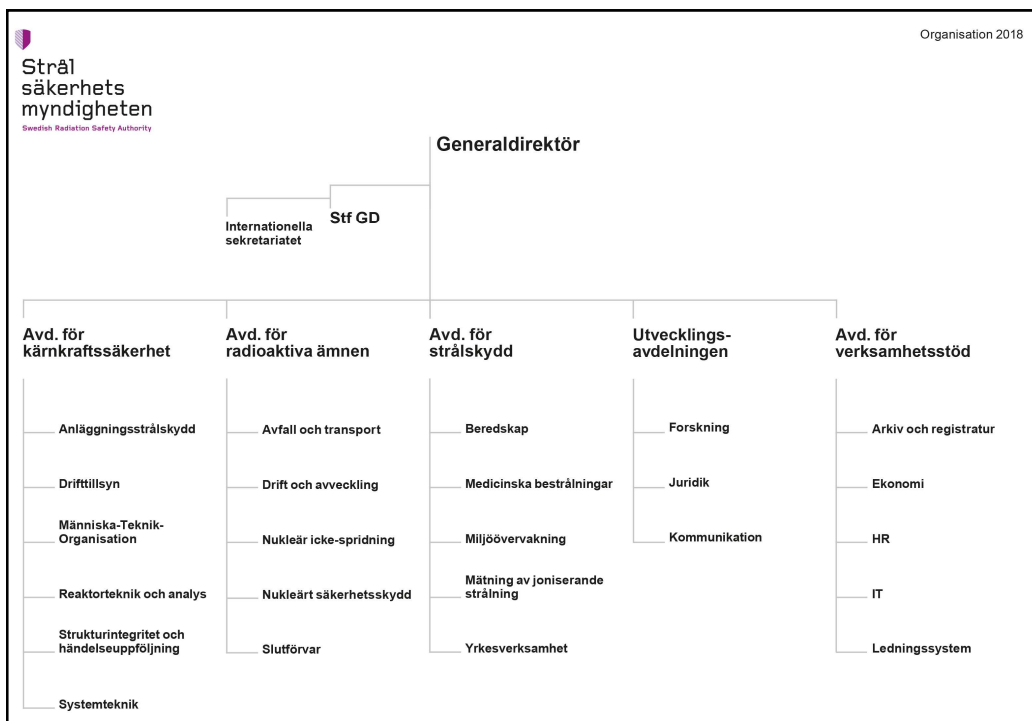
Strål
säkerhets
myndigheten
Swedish Radiation Safety Authority

Organisation 2018

Generaldirektör

Internationella sekretariatet

Stf GD

Avd. för kärnkraftssäkerhet

Anläggningsstrålskydd

Drifttillsyn

Människa-Teknik-Organisation

Reaktorteknik och analys

Strukturintegritet och händelseuppföljning

Systemteknik

Avd. för radioaktiva ämnen

Avfall och transport

Drift och avveckling

Nukleär icke-spridning

Nukleärt säkerhetsskydd

Slutförvar

Avd. för strålskydd

Beredskap

Medicinska bestrålningar

Miljöövervakning

Mätning av joniserande strålning

Yrkesverksamhet

Utvecklings-avdelningen

Forskning

Juridik

Kommunikation

Avd. för verksamhetsstöd

Arkiv och registratur

Ekonomi

HR

IT

Ledningssystem